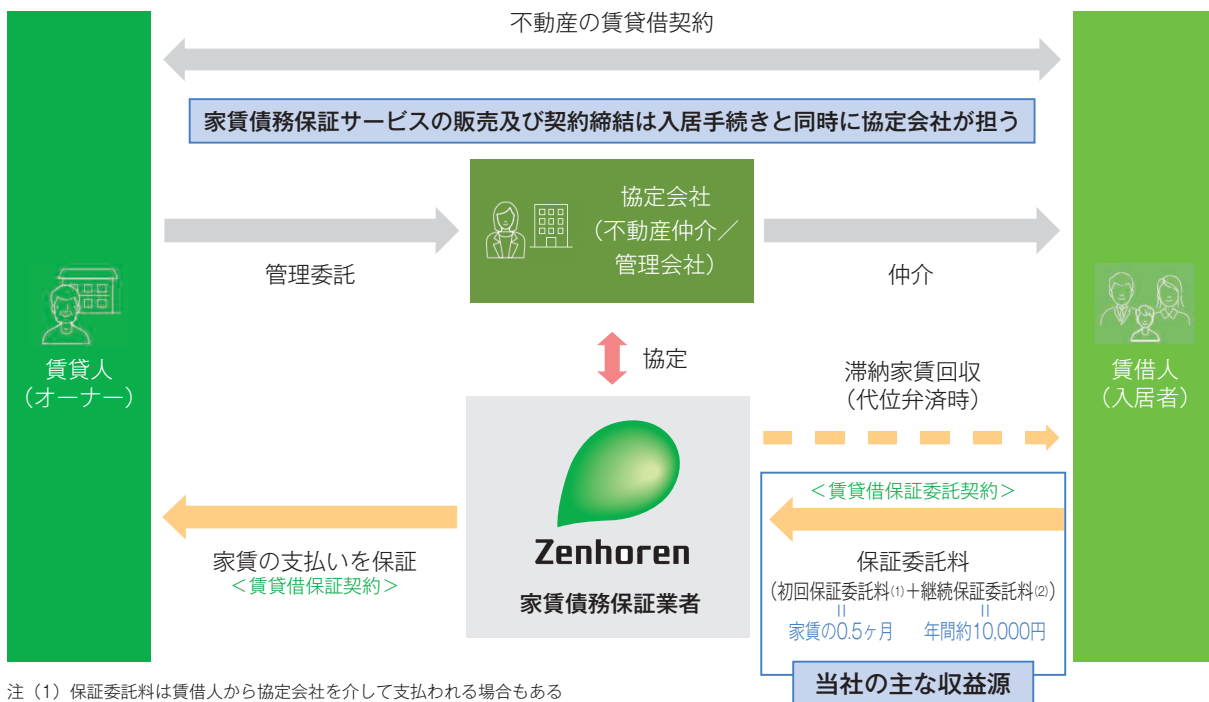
不動産の賃貸借契約

家賃債務保証サービスの販売及び契約締結は入居手続きと同時に協定会社が担う

協定会社
（不動産仲介／管理会社）

管理委託

仲介

賃貸人
（オーナー）

賃借人
（入居者）

協定

滞納家賃回収
（代位弁済時）

Zenhoren
家賃債務保証業者

＜賃貸借保証委託契約＞

家賃の支払いを保証
＜賃貸借保証契約＞

保証委託料
（初回保証委託料(1)＋継続保証委託料(2)）
＝ 家賃の0.5ヶ月
＝ 年間約10,000円

当社の主な収益源

注（1）保証委託料は賃借人から協定会社を介して支払われる場合もある